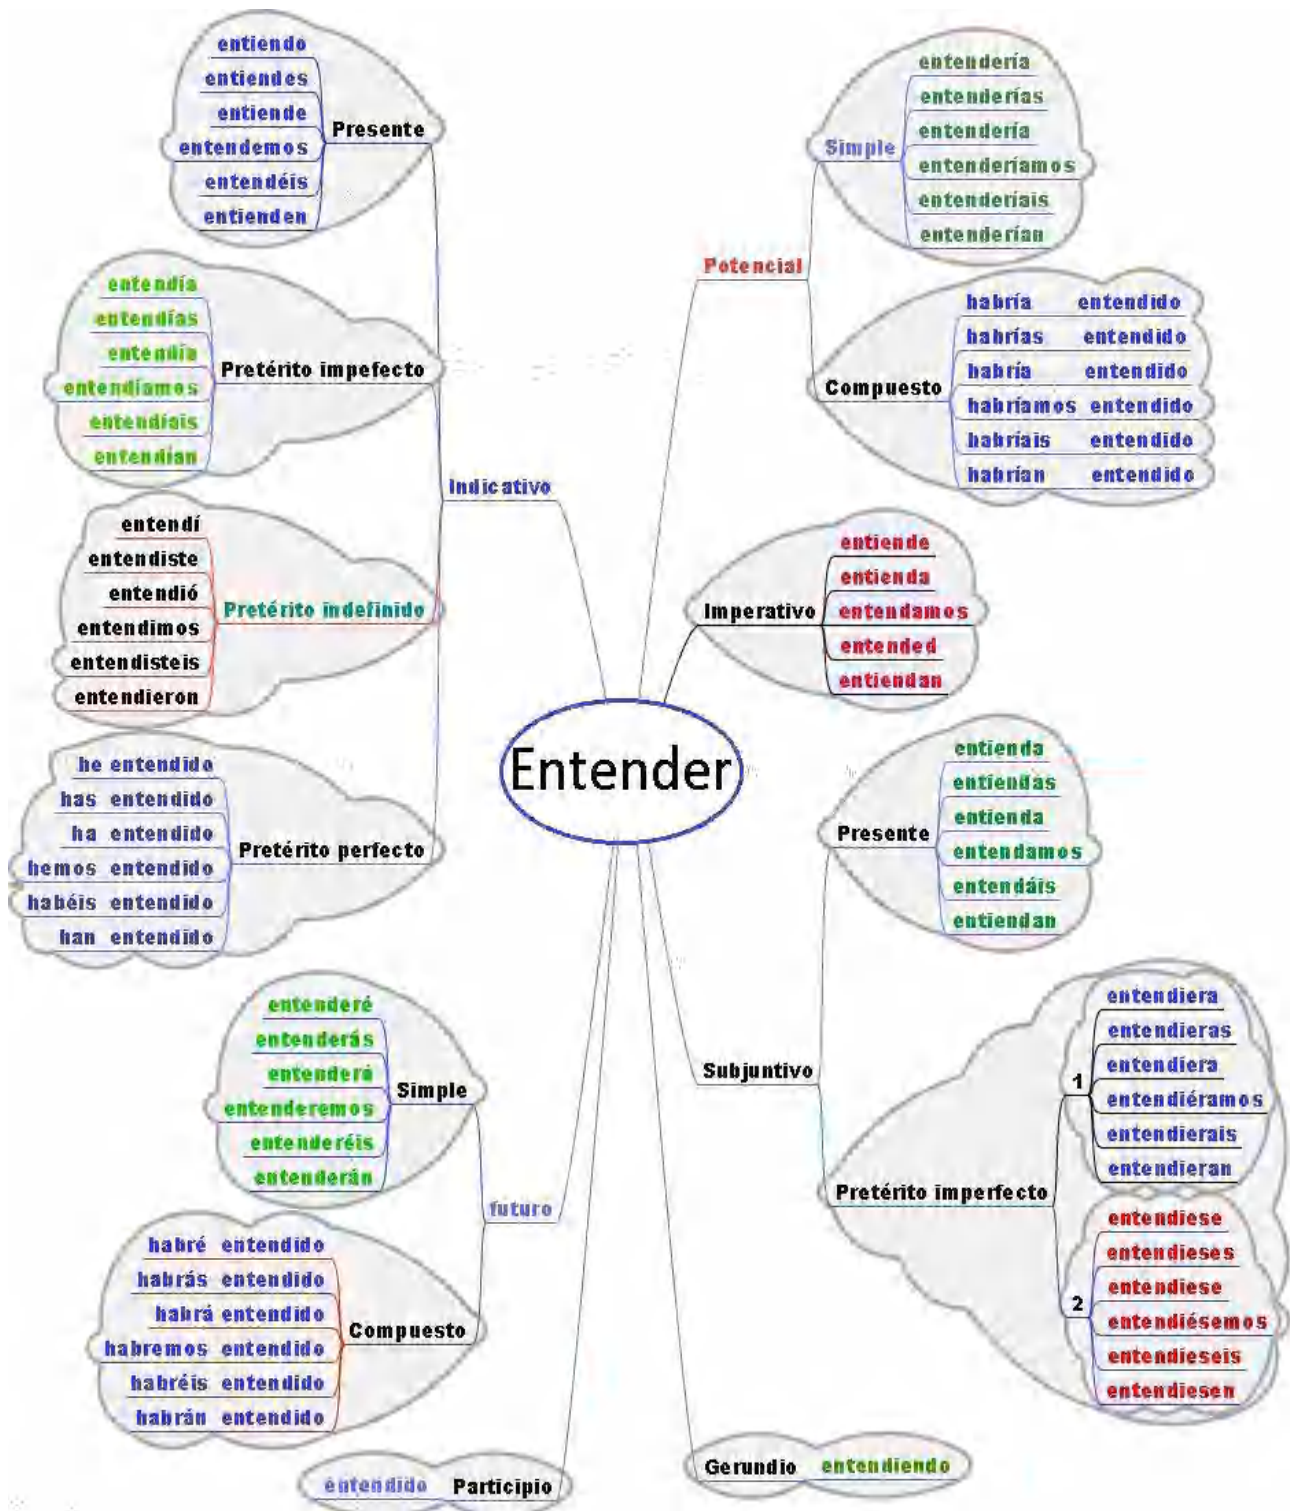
Entender

Indicativo

Presente
entiendo
entiendes
entiende
entendemos
entendéis
entienden

Pretérito impefecto
entendía
entendías
entendía
entendíamos
entendíais
entendían

Pretérito indefinido
entendí
entendiste
entendió
entendimos
entendisteis
entendieron

Pretérito perfecto
he entendido
has entendido
ha entendido
hemos entendido
habéis entendido
han entendido

futuro

Simple
entenderé
entenderás
entenderá
entenderemos
entenderéis
entenderán

Compuesto
habré entendido
habrás entendido
habrá entendido
habremos entendido
habréis entendido
habrán entendido

Participio
entendido

Potencial

Simple
entendería
entenderías
entendería
entenderíamos
entenderíais
entenderían

Compuesto
habría entendido
habrías entendido
habría entendido
habríamos entendido
habríais entendido
habrían entendido

Imperativo
entiende
entienda
entendamos
entended
entiendan

Subjuntivo

Presente
entienda
entiendas
entienda
entendamos
entendáis
entiendan

Pretérito imperfecto
1
entendiera
entendieras
entendiera
entendiéramos
entendierais
entendieran
2
entendiese
entendieses
entendiese
entendiésemos
entendieseis
entendiesen

Gerundio
entendiendo